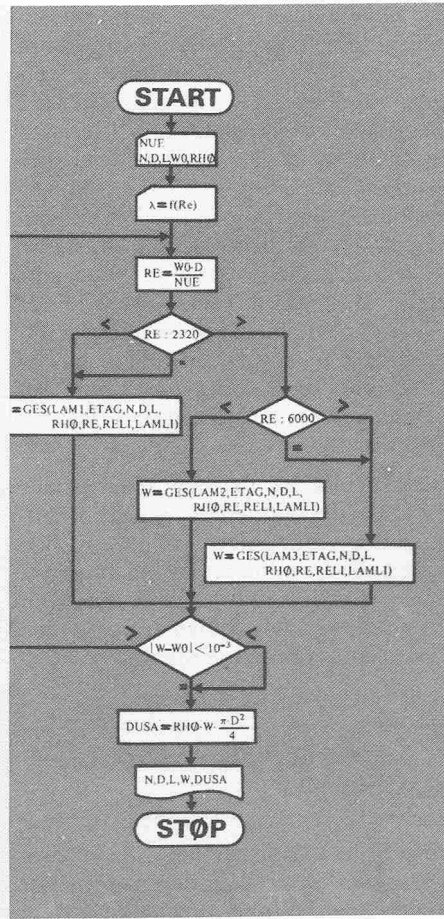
START

NUE
N,D,L,W0,RHØ

$\lambda = f(Re)$

RE $= \frac{W0 \cdot D}{NUE}$

RE : 2320

<

>

=

=GES(LAM1,ETAG,N,D,L, RHØ,RE,RELI,LAMLI)

<

RE : 6000

>

=

W = GES(LAM2,ETAG,N,D,L, RHØ,RE,RELI,LAMLI)

W = GES(LAM3,ETAG,N,D,L, RHØ,RE,RELI,LAMLI)

>

$|W-W0| < 10^{-3}$

<

=

DUSA = RHØ $\cdot$ W $\cdot \frac{\pi \cdot D^2}{4}$

N,D,L,W,DUSA

STØP